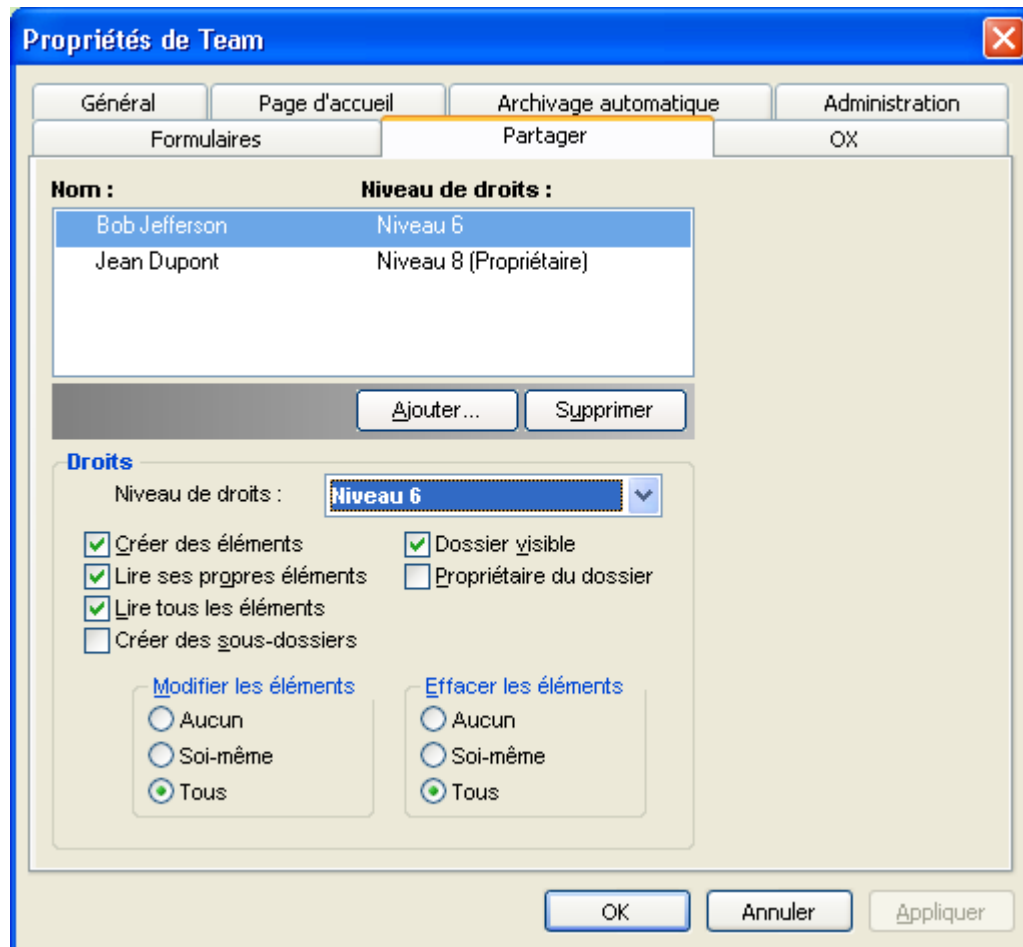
Propriétés de Team

Général | Page d'accueil | Archivage automatique | Administration
Formulaires | Partager | OX

| Nom : | Niveau de droits : |
|---|---|
| Bob Jefferson | Niveau 6 |
| Jean Dupont | Niveau 8 (Propriétaire) |

Ajouter... Supprimer

Droits

Niveau de droits : Niveau 6

Créer des éléments
Lire ses propres éléments
Lire tous les éléments
Créer des sous-dossiers
Dossier visible
Propriétaire du dossier

Modifier les éléments
Aucun
Soi-même
Tous

Effacer les éléments
Aucun
Soi-même
Tous

OK Annuler Appliquer